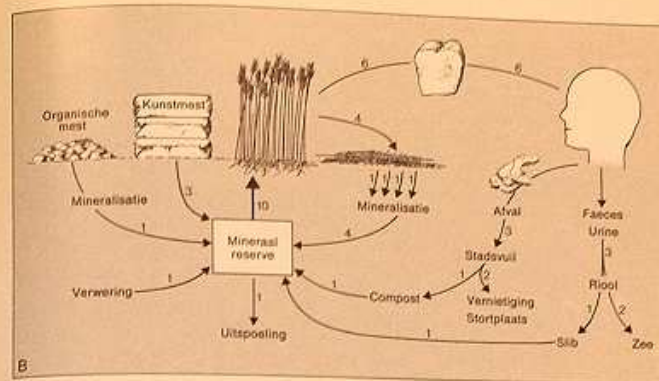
Organische mest

Kunstmest

6

6

4

Mineralisatie

1

3

1 1 1 1

10

Mineralisatie

4

Afval

3

Faeces
Urine

Mineraal
reserve

Stadsvuil

1 2

3

1

Verwering

1

Compost

Vernietiging
Stortplaats

Riool

1 2

1

Uitspoeling

1

Slib

Zee

B